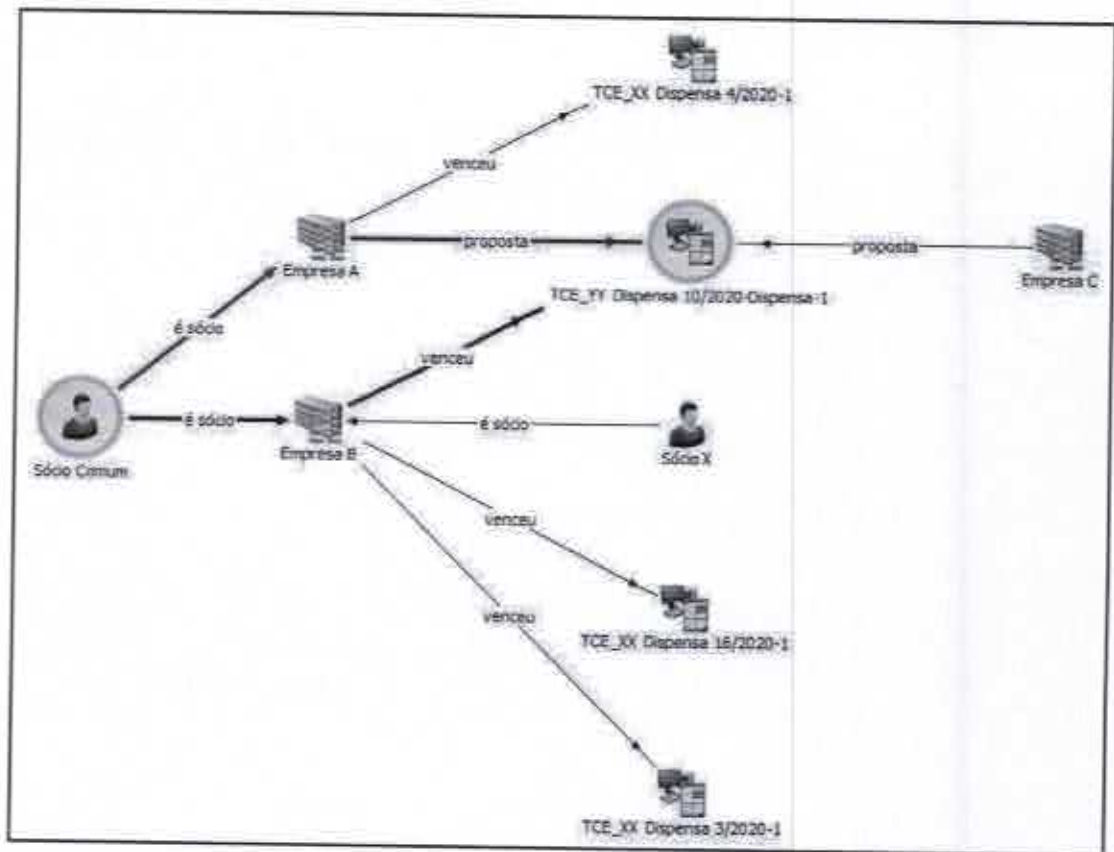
TCE_XX Dispensa 4/2020-1

venceu

Empresa A

proposta

proposta

Empresa C

TCE_YY Dispensa 10/2020-Dispensa-1

é sócio

venceu

é sócio

é sócio

Sócio Comum

Empresa B

Sócio X

venceu

TCE_XX Dispensa 16/2020-1

venceu

TCE_XX Dispensa 3/2020-1